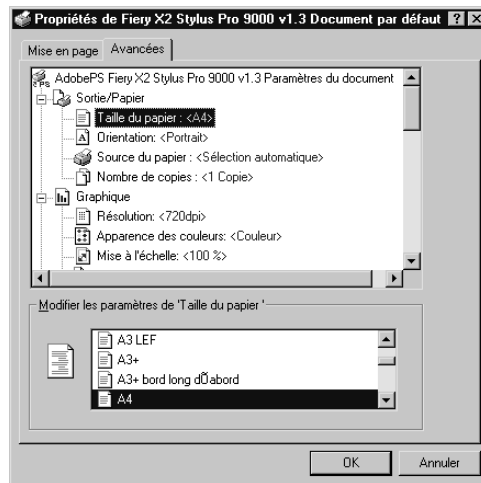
Propriétés de Fiery X2 Stylus Pro 9000 v1.3 Document par défaut ? X

Mise en page Avancées

AdobePS Fiery X2 Stylus Pro 9000 v1.3 Paramètres du document
Sortie/Papier
Taille du papier : <A4>
Orientation: <Portrait>
Source du papier : <Sélection automatique>
Nombre de copies : <1 Copie>
Graphique
Résolution: <720dpi>
Apparence des couleurs: <Couleur>
Mise à l'échelle: <100 %>

Modifier les paramètres de 'Taille du papier '

A3 LEF
A3+
A3+ bord long dÕabord
A4

OK Annuler